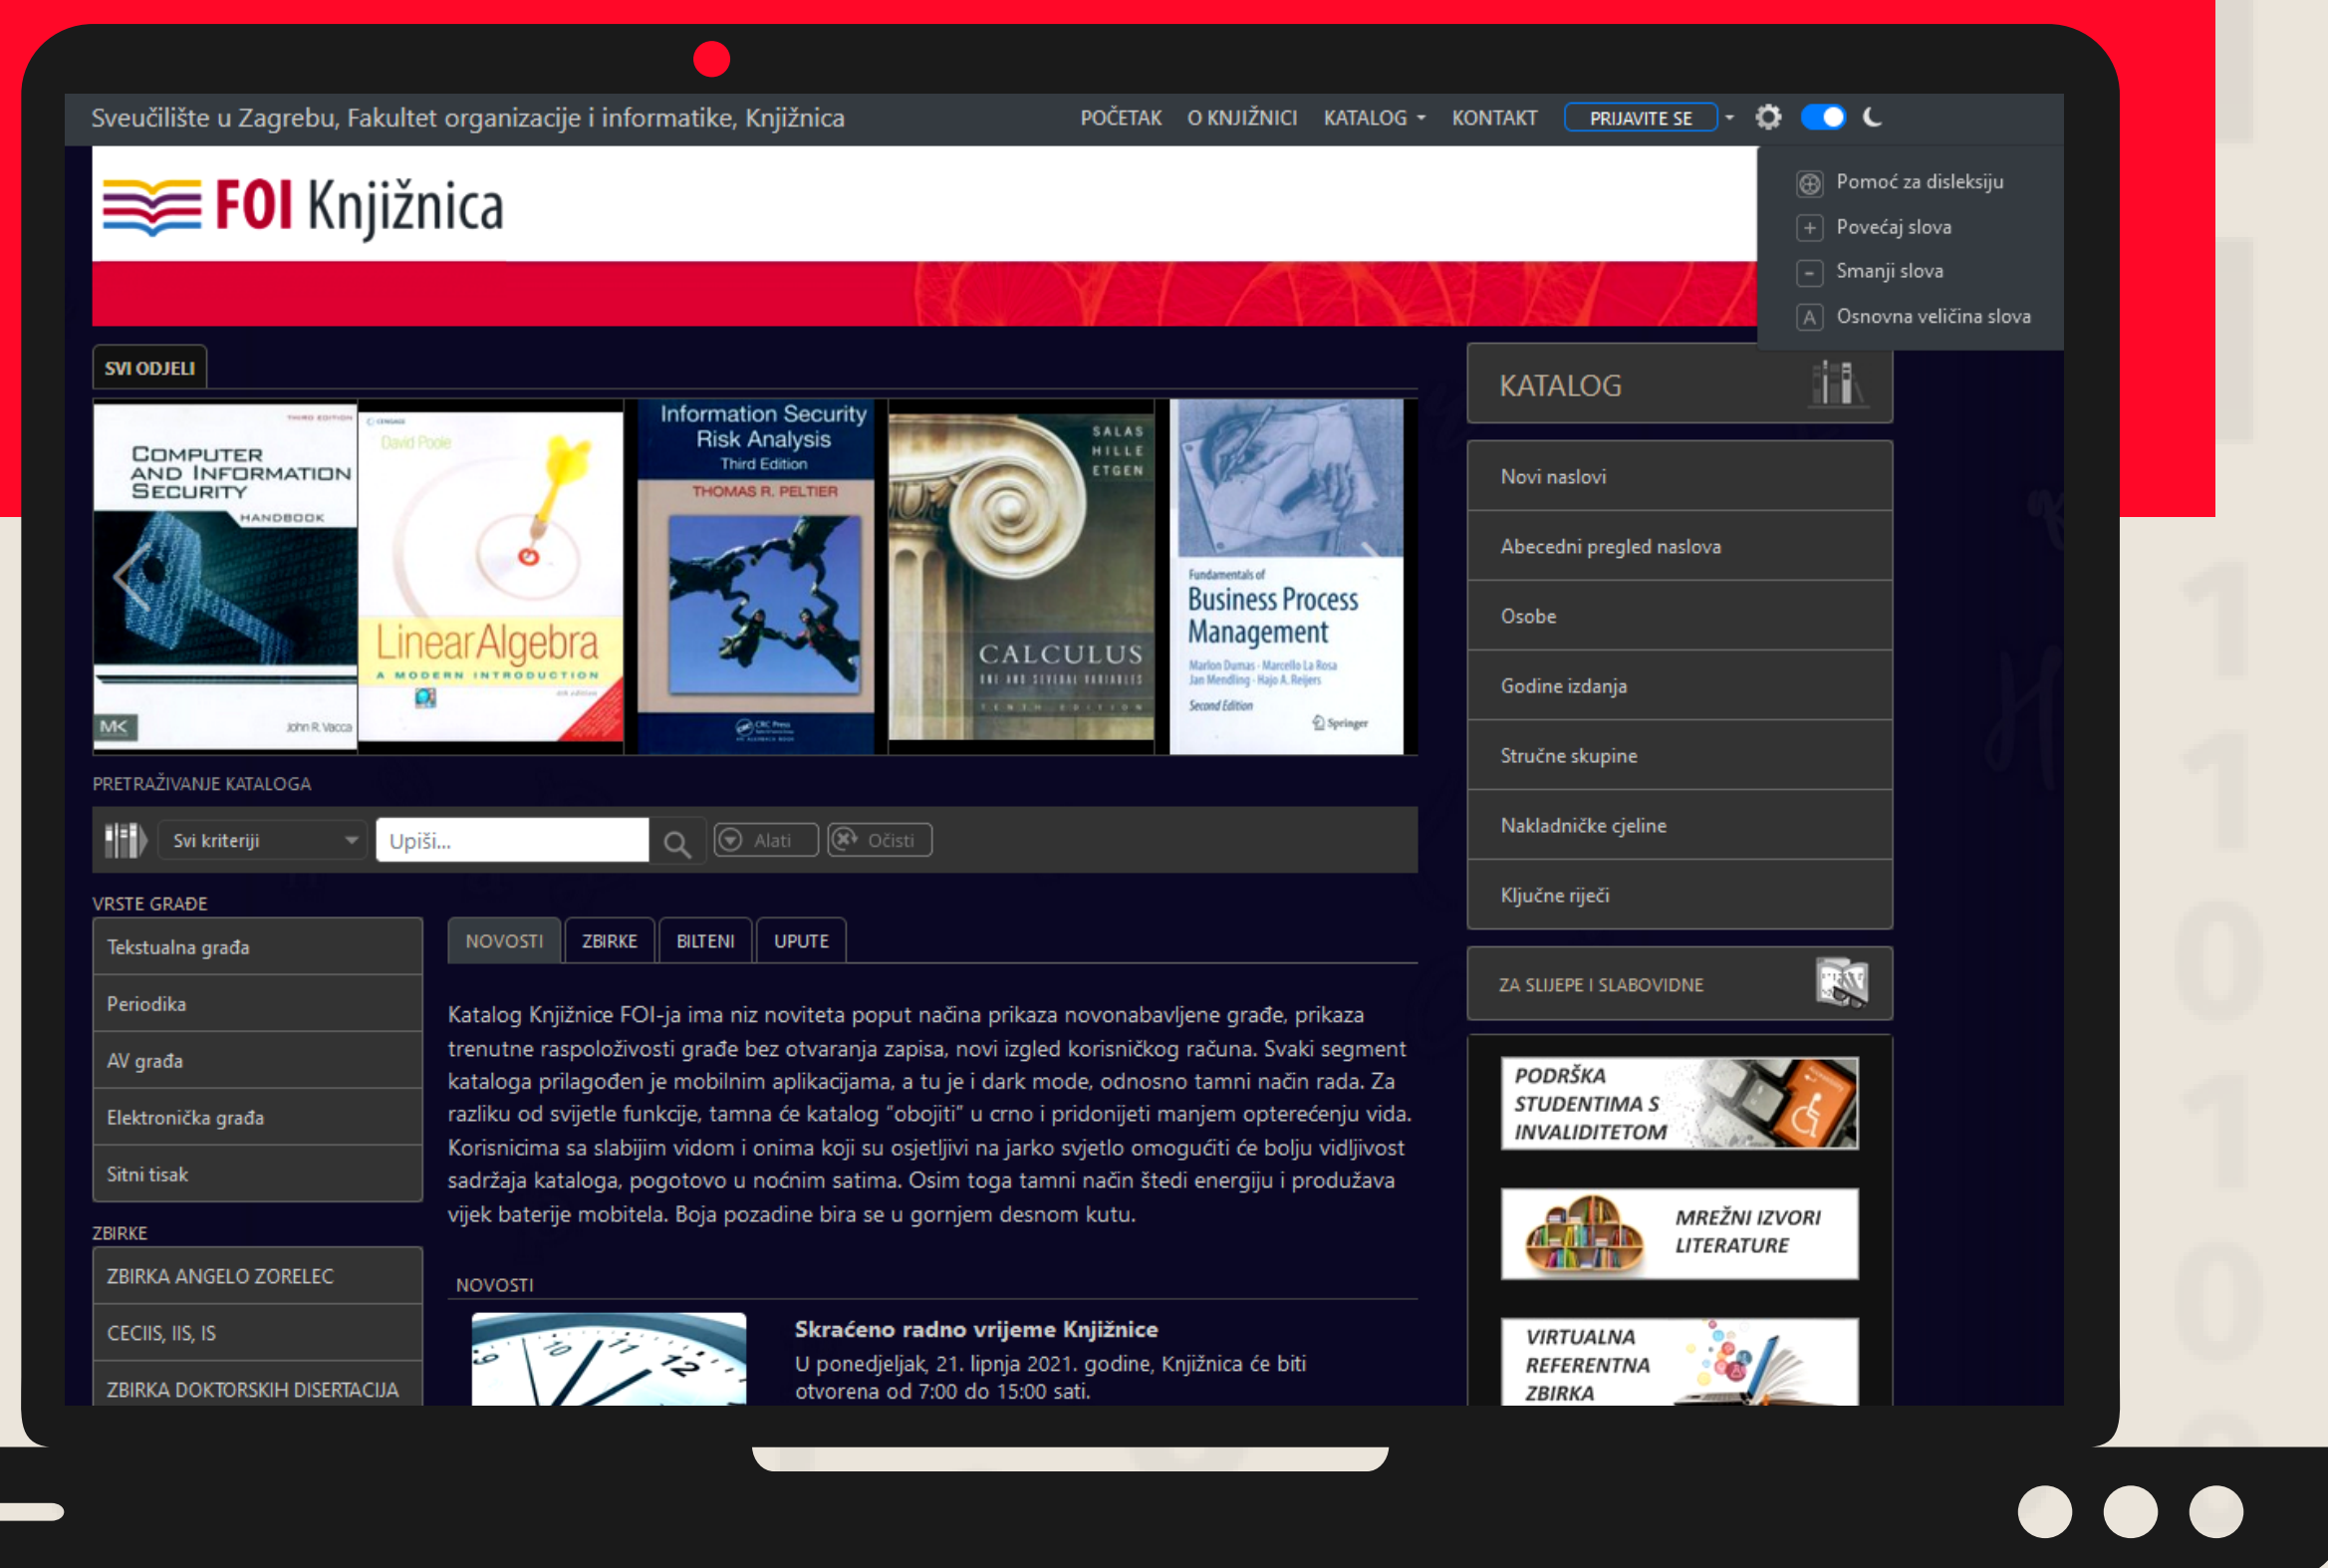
Sveučilište u Zagrebu, Fakultet organizacije i informatike, Knjižnica

POČETAK O KNJIŽNICI KATALOG KONTAKT PRIJAVITE SE

Pomoć za disleksiju
Povećaj slova
Smanji slova
Osnovna veličina slova

FOI Knjižnica

SVI ODJELI

Computer and Information Security Handbook
John R. Vacca
MK

David Poole
Linear Algebra
A Modern Introduction

Information Security Risk Analysis
Third Edition
THOMAS R. PELTIER
CRC Press

SALAS HILLE ETGEN
CALCULUS
ONE AND SEVERAL VARIABLES
TENTH EDITION

Fundamentals of Business Process Management
Marlon Dumas · Marcello La Rosa
Jan Mendling · Hajo A. Reijers
Second Edition
Springer

KATALOG

Novi naslovi
Abecedni pregled naslova
Osobe
Godine izdanja
Stručne skupine
Nakladničke cjeline
Ključne riječi

ZA SLIJEPE I SLABOVIDNE

PODRŠKA STUDENTIMA S INVALIDITETOM

MREŽNI IZVORI LITERATURE

VIRTUALNA REFERENTNA ZBIRKA

PRETRAŽIVANJE KATALOGA

Svi kriteriji
Upiši...
Alati
Očisti

VRSTE GRAĐE
Tekstualna građa
Periodika
AV građa
Elektronička građa
Sitni tisak

ZBIRKE
ZBIRKA ANGELO ZORELEC
CECIIS, IIS, IS
ZBIRKA DOKTORSKIH DISERTACIJA

NOVOSTI ZBIRKE BILTENI UPUTE

Katalog Knjižnice FOI-ja ima niz noviteta poput načina prikaza novonabavljene građe, prikaza trenutne raspoloživosti građe bez otvaranja zapisa, novi izgled korisničkog računa. Svaki segment kataloga prilagođen je mobilnim aplikacijama, a tu je i dark mode, odnosno tamni način rada. Za razliku od svijetle funkcije, tamna će katalog "obojiti" u crno i pridonijeti manjem opterećenju vida. Korisnicima sa slabijim vidom i onima koji su osjetljivi na jarko svjetlo omogućiti će bolju vidljivost sadržaja kataloga, pogotovo u noćnim satima. Osim toga tamni način štedi energiju i produžava vijek baterije mobitela. Boja pozadine bira se u gornjem desnom kutu.

NOVOSTI

Skraćeno radno vrijeme Knjižnice
U ponedjeljak, 21. lipnja 2021. godine, Knjižnica će biti otvorena od 7:00 do 15:00 sati.